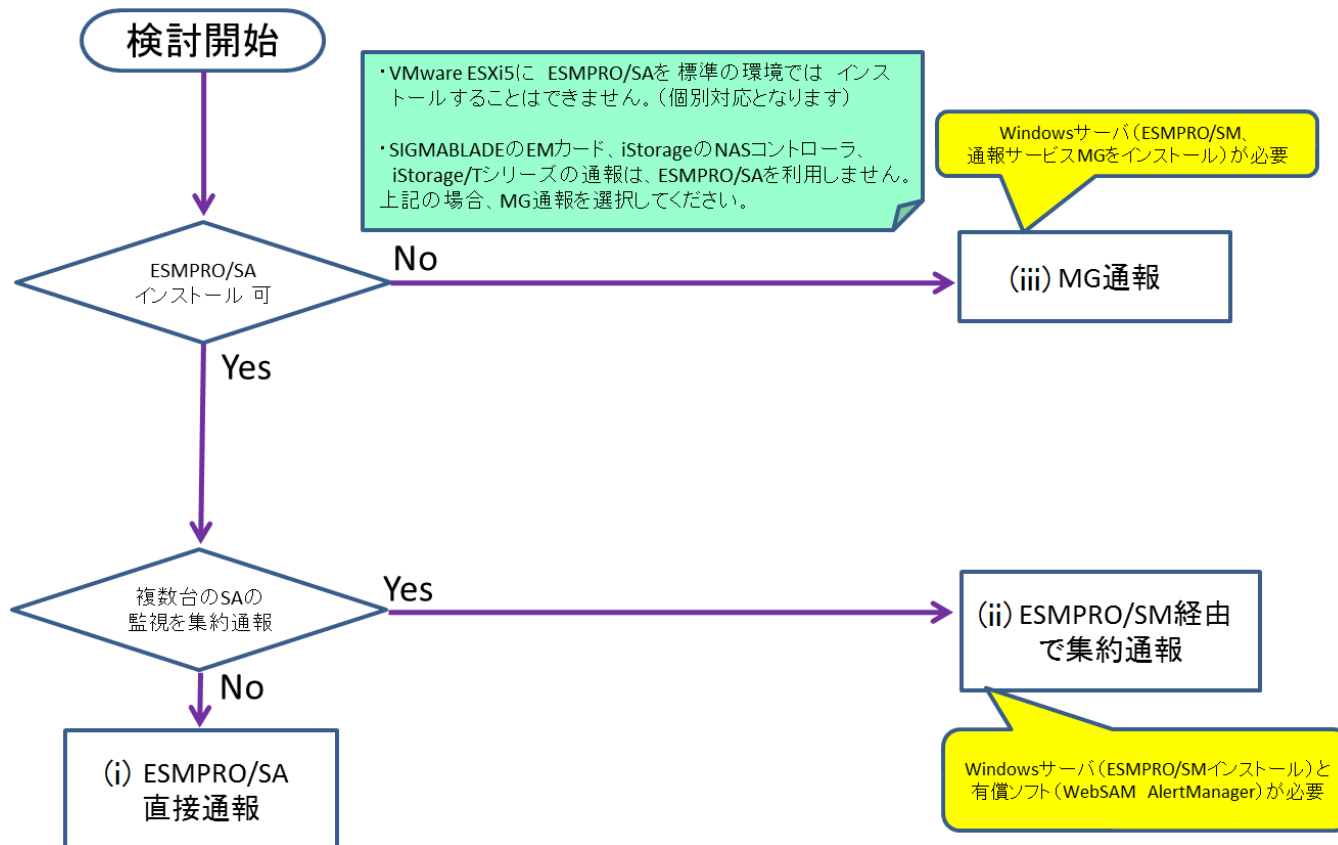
検討開始

・VMware ESXi5に ESMPRO/SAを 標準の環境では インストールすることはできません。（個別対応となります）

・SIGMABLADEのEMカード、iStorageのNASコントローラ、iStorage/Tシリーズの通報は、ESMPRO/SAを利用しません。上記の場合、MG通報を選択してください。

Windowsサーバ（ESMPRO/SM、通報サービスMGをインストール）が必要

ESMPRO/SA インストール 可

No

(iii) MG通報

Yes

複数台のSAの監視を集約通報

Yes

(ii) ESMPRO/SM経由で集約通報

No

(i) ESMPRO/SA 直接通報

Windowsサーバ（ESMPRO/SMインストール）と有償ソフト（WebSAM AlertManager）が必要